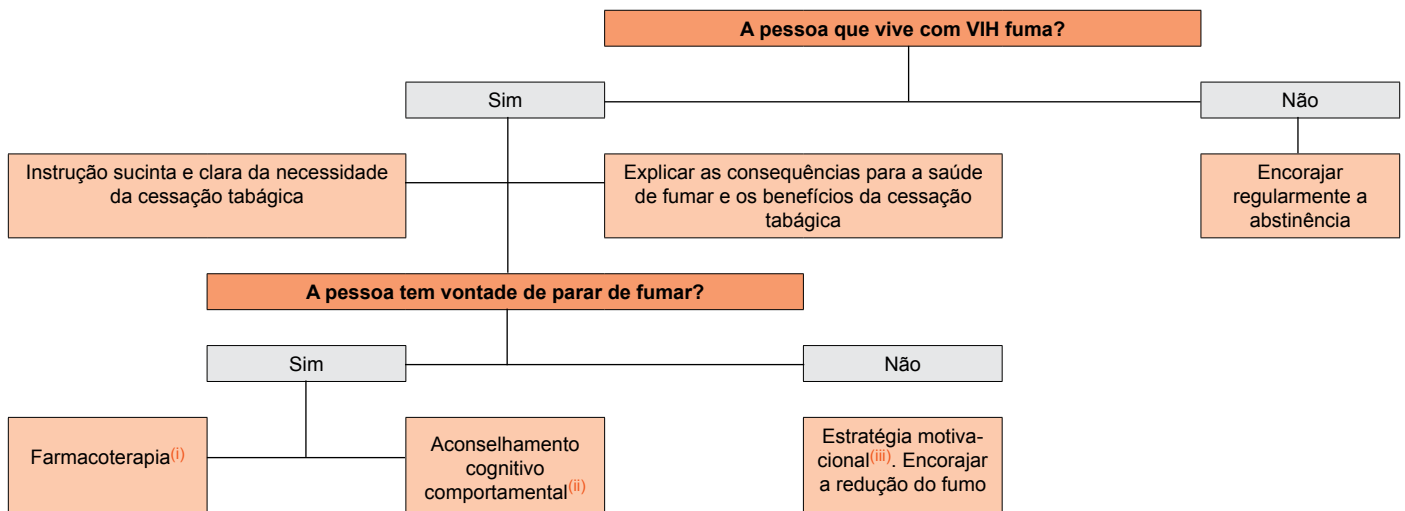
A pessoa que vive com VIH fuma?

Sim

Não

Instrução sucinta e clara da necessidade da cessação tabágica

Explicar as consequências para a saúde de fumar e os benefícios da cessação tabágica

Encorajar regularmente a abstinência

A pessoa tem vontade de parar de fumar?

Sim

Não

Farmacoterapia$^{(i)}$

Aconselhamento cognitivo comportamental$^{(ii)}$

Estratégia motivacional$^{(iii)}$. Encorajar a redução do fumo